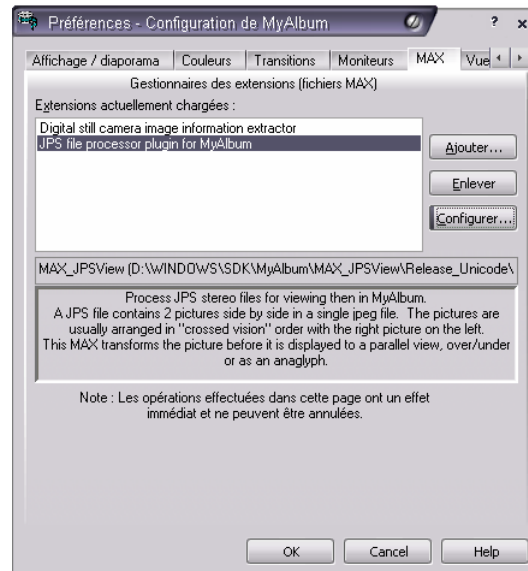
Préférences - Configuration de MyAlbum

?

x

Affichage / diaporama | Couleurs | Transitions | Moniteurs | MAX | Vue

Gestionnaires des extensions (fichiers MAX)

Extensions actuellement chargées :

Digital still camera image information extractor
JPS file processor plugin for MyAlbum

Ajouter...

Enlever

Configurer...

MAX_JPSView (D:\WINDOWS\SDK\MyAlbum\MAX_JPSView\Release_Unicode\

Process JPS stereo files for viewing then in MyAlbum. A JPS file contains 2 pictures side by side in a single jpeg file. The pictures are usually arranged in "crossed vision" order with the right picture on the left. This MAX transforms the picture before it is displayed to a parallel view, over/under or as an anaglyph.

Note : Les opérations effectuées dans cette page ont un effet immédiat et ne peuvent être annulées.

OK

Cancel

Help